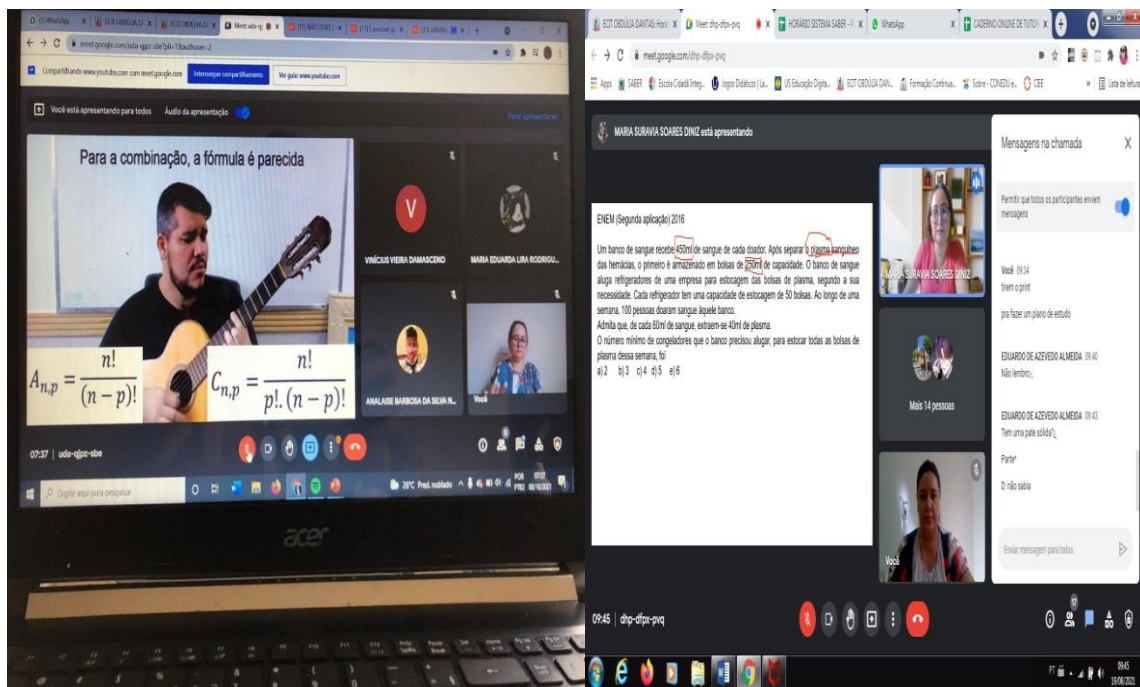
meet.google.com/uda-qjpz-sbe?pli=1&authuser=2

Compartilhando www.youtube.com com meet.google.com
Interromper compartilhamento
Ver guia: www.youtube.com

Você está apresentando para todos
Áudio da apresentação

Para a combinação, a fórmula é parecida

$A_{n,p} = \frac{n!}{(n-p)!}$ $C_{n,p} = \frac{n!}{p!.(n-p)!}$

V
VINÍCIUS VIEIRA DAMASCENO
MARIA EDUARDA LIRA RODRIGU...
ANALAISE BARBOSA DA SILVA R...
Você

07:37 | uda-qjpz-sbe

Digite aqui para pesquisar

26°C Pred. nublado

acer

ECIT OBDULIA DANTAS
Meet: dhp-dfpx-pvq
HORÁRIO SISTEMA SABER
WhatsApp
CADERNO ONLINE DE TUTOR

meet.google.com/dhp-dfpx-pvq

Apps SABER Escola Cidadã Integ... Jogos Didáticos | La... US Educação Digita... ECIT OBDULIA DAN... Formação Continua... Sobre - CONEDU e... CEE Lista de leitura

MARIA SURAVIA SOARES DINIZ está apresentando

ENEM (Segunda aplicação) 2016

Um banco de sangue recebe 450ml de sangue de cada doador. Após separar o plasma sanguíneo das hemácias, o primeiro é armazenado em bolsas de 250ml de capacidade. O banco de sangue aluga refrigeradores de uma empresa para estocagem das bolsas de plasma, segundo a sua necessidade. Cada refrigerador tem uma capacidade de estocagem de 50 bolsas. Ao longo de uma semana, 100 pessoas doaram sangue àquele banco.
Admita que, de cada 60ml de sangue, extraem-se 40ml de plasma.
O número mínimo de congeladores que o banco precisou alugar, para estocar todas as bolsas de plasma dessa semana, foi
a) 2 b) 3 c) 4 d) 5 e) 6

MARIA SURAVIA SOARES DINIZ
Mais 14 pessoas
Você

Mensagens na chamada
Permitir que todos os participantes enviem mensagens

Você 09:34
tirem o print
pra fazer um plano de estudo

EDUARDO DE AZEVEDO ALMEIDA 09:40
Não lembro;

EDUARDO DE AZEVEDO ALMEIDA 09:43
Tem uma pate sólida?;
Parte*
D: não sabia

Enviar mensagem para todos

09:45 | dhp-dfpx-pvq